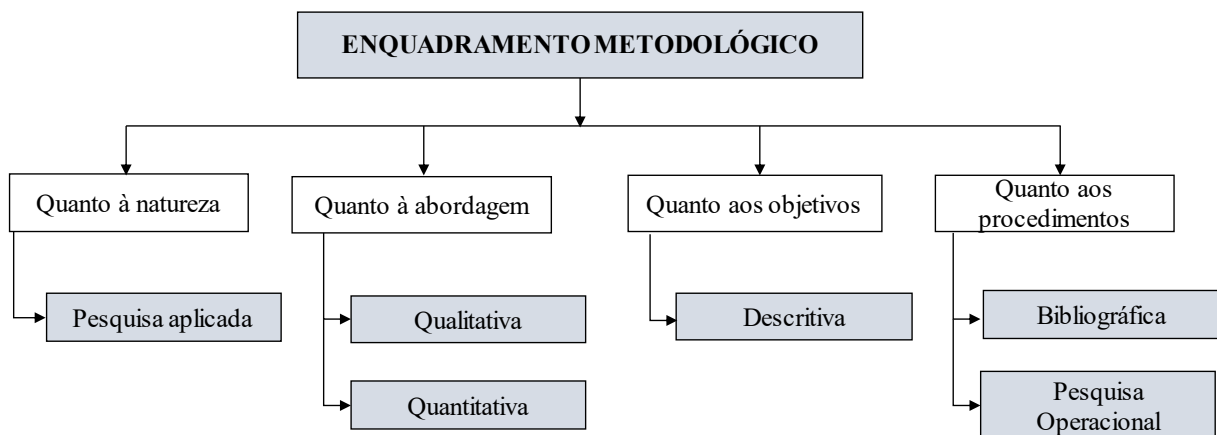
ENQUADRAMENTO METODOLÓGICO

Quanto à natureza

Pesquisa aplicada

Quanto à abordagem

Qualitativa

Quantitativa

Quanto aos objetivos

Descritiva

Quanto aos procedimentos

Bibliográfica

Pesquisa Operacional